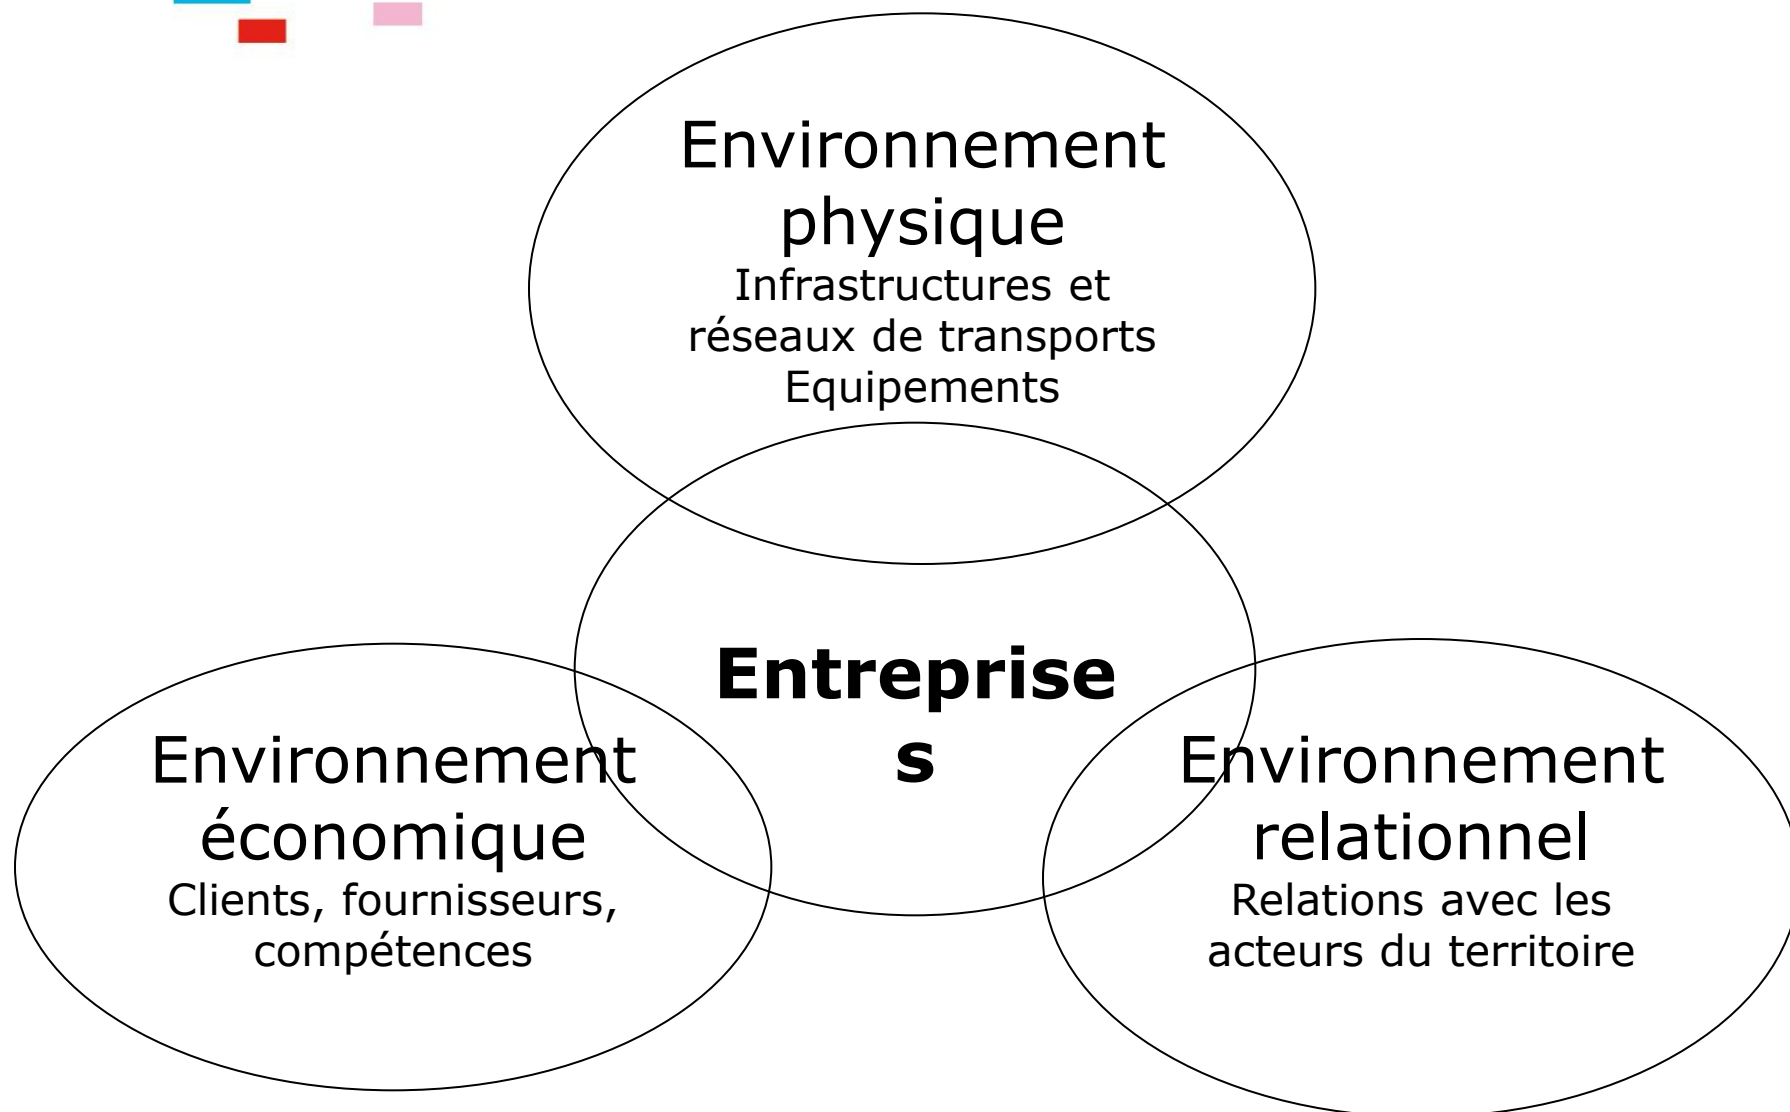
Environnement physique
Infrastructures et réseaux de transports
Equipements

Entreprise
s

Environnement économique
Clients, fournisseurs, compétences

Environnement relationnel
Relations avec les acteurs du territoire